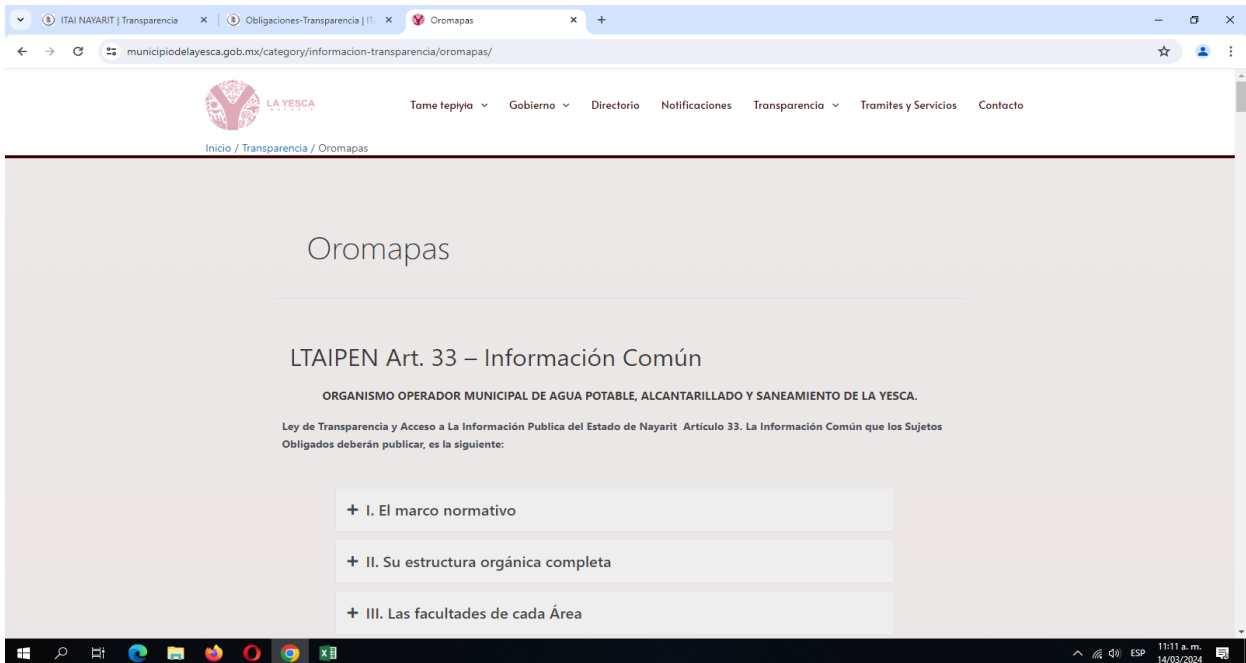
ITAI NAYARIT | Transparencia ×
Obligaciones-Transparencia | IT ×
Oromapas ×
+

municipiodelayesca.gob.mx/category/informacion-transparencia/oromapas/

LA YESCA

Tame tepiyia
Gobierno
Directorio
Notificaciones
Transparencia
Tramites y Servicios
Contacto

Inicio / Transparencia / Oromapas

Oromapas

LTAIPEN Art. 33 – Información Común

ORGANISMO OPERADOR MUNICIPAL DE AGUA POTABLE, ALCANTARILLADO Y SANEAMIENTO DE LA YESCA.

Ley de Transparencia y Acceso a La Información Publica del Estado de Nayarit Artículo 33. La Información Común que los Sujetos Obligados deberán publicar, es la siguiente:

+ I. El marco normativo

+ II. Su estructura orgánica completa

+ III. Las facultades de cada Área

ESP
11:11 a. m.
14/03/2024